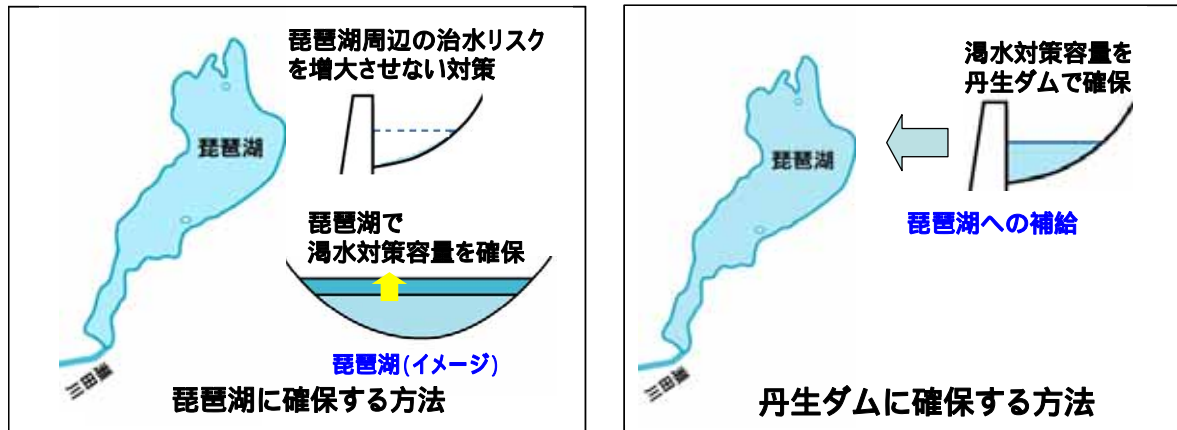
琵琶湖周辺の治水リスクを増大させない対策

琵琶湖

琵琶湖で
渇水対策容量を確保

琵琶湖(イメージ)

三田川

琵琶湖に確保する方法

渇水対策容量を
丹生ダムで確保

琵琶湖

琵琶湖への補給

三田川

丹生ダムに確保する方法